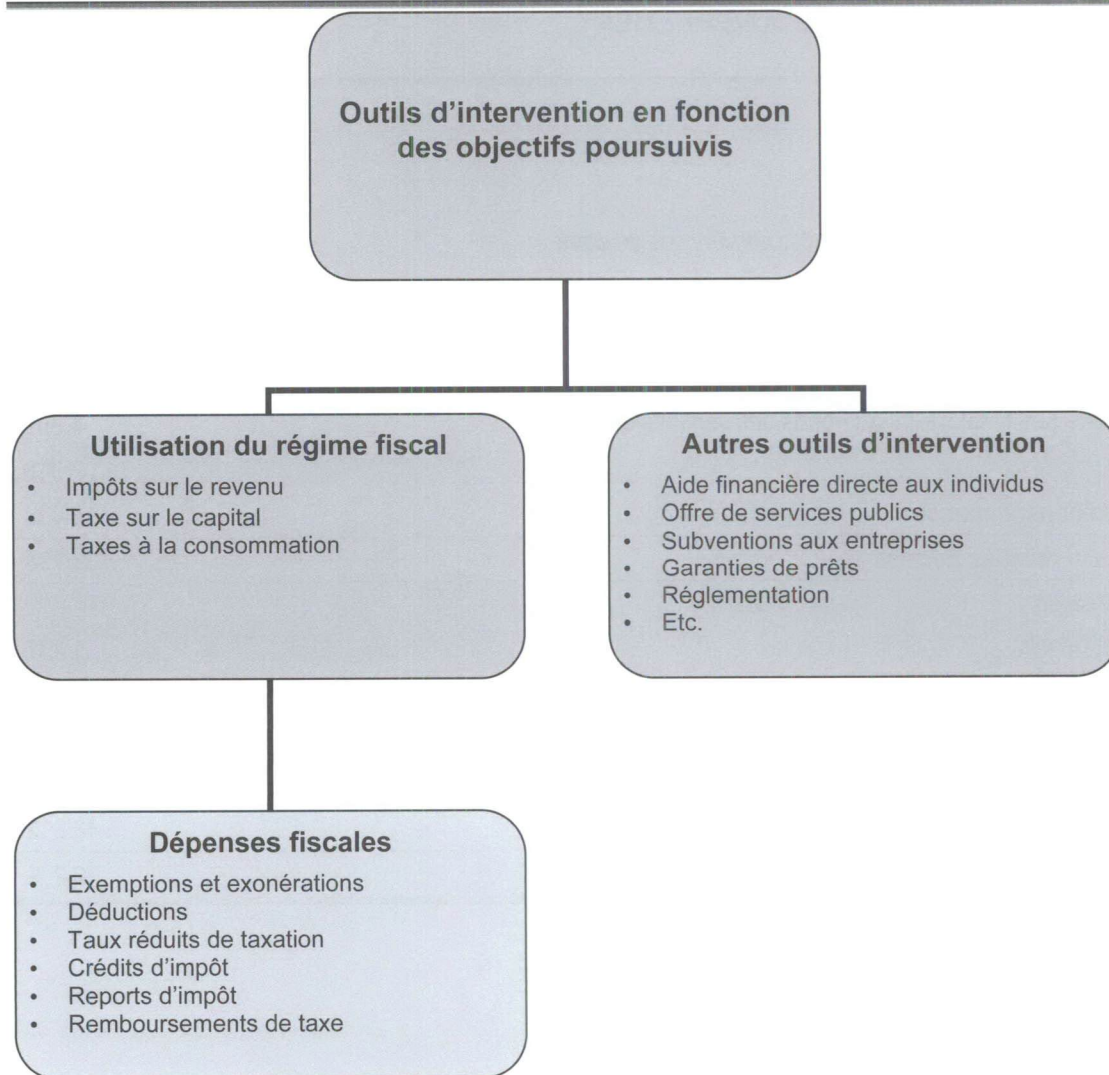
Outils d’intervention en fonction des objectifs poursuivis

Utilisation du régime fiscal
- Impôts sur le revenu
- Taxe sur le capital
- Taxes à la consommation

Autres outils d’intervention
- Aide financière directe aux individus
- Offre de services publics
- Subventions aux entreprises
- Garanties de prêts
- Réglementation
- Etc.

Dépenses fiscales
- Exemptions et exonérations
- Déductions
- Taux réduits de taxation
- Crédits d’impôt
- Reports d’impôt
- Remboursements de taxe